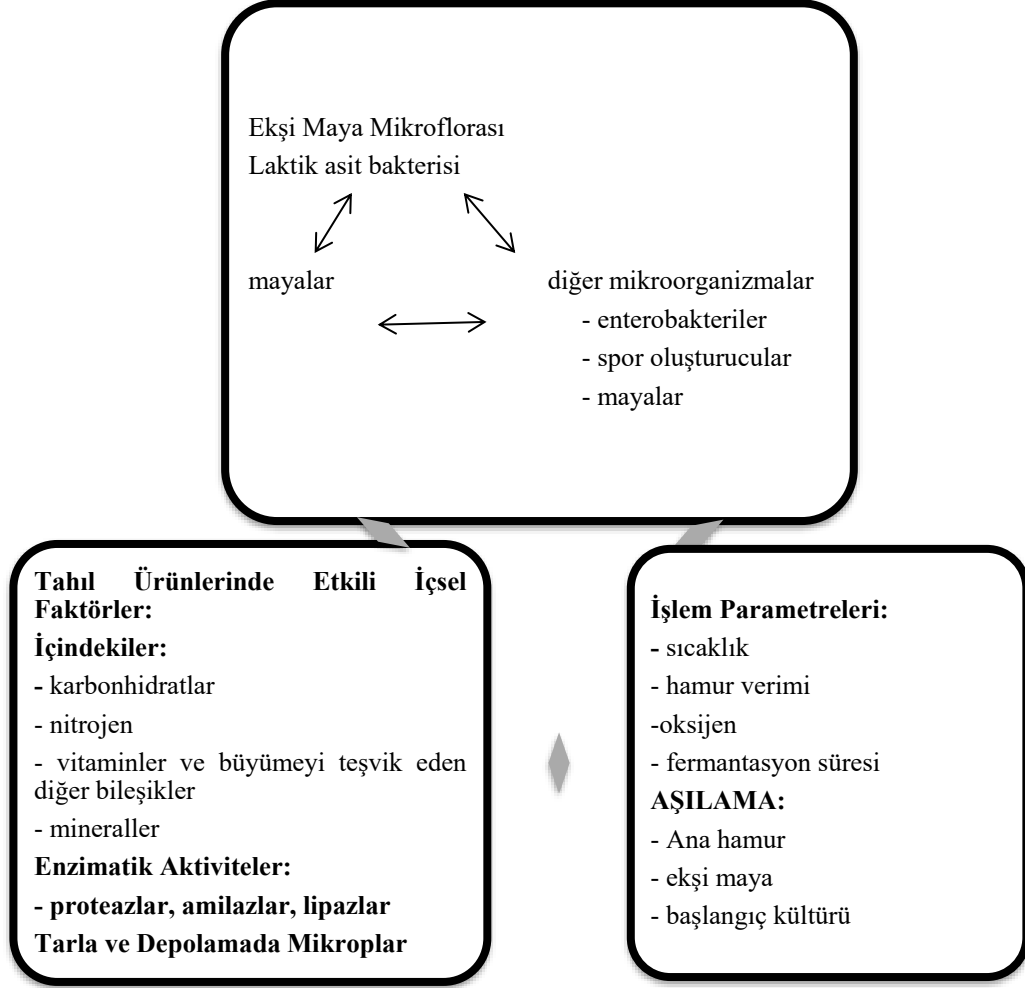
Ekşi Maya Mikroflorası
Laktik asit bakterisi

mayalar

diğer mikroorganizmalar
- enterobakteriler
- spor oluşturucular
- mayalar

**Tahıl Ürünlerinde Etkili İçsel Faktörler:**
**İçindekiler:**
- karbonhidratlar
- nitrojen
- vitaminler ve büyümeyi teşvik eden diğer bileşikler
- mineraller
**Enzimatik Aktiviteler:**
**- proteazlar, amilazlar, lipazlar**
**Tarla ve Depolamada Mikroplar**

**İşlem Parametreleri:**
- sıcaklık
- hamur verimi
-oksijen
- fermantasyon süresi
**AŞILAMA:**
- Ana hamur
- ekşi maya
- başlangıç kültürü